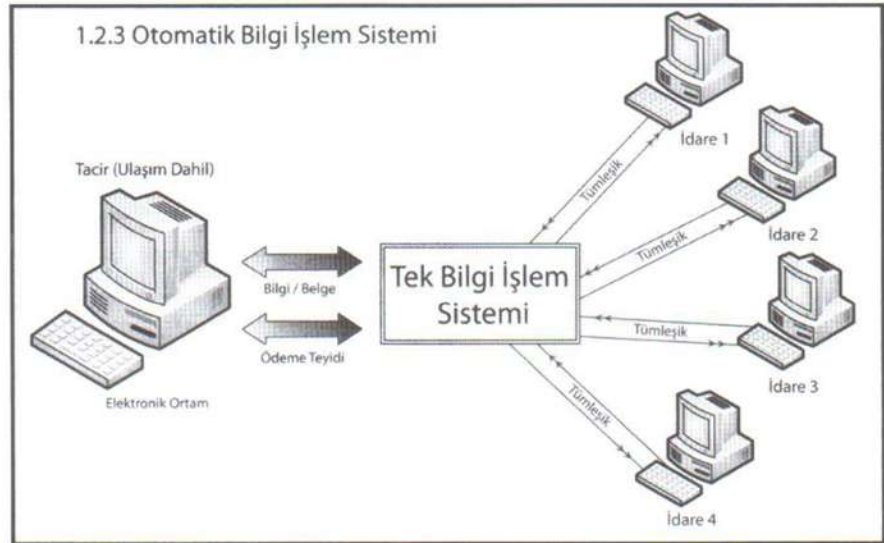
1.2.3 Otomatik Bilgi İşlem Sistemi

Tacir (Ulaşım Dahil)

Bilgi / Belge

Ödeme Teyidi

Elektronik Ortam

Tek Bilgi İşlem Sistemi

Tümleşik

İdare 1

Tümleşik

İdare 2

Tümleşik

İdare 3

Tümleşik

İdare 4